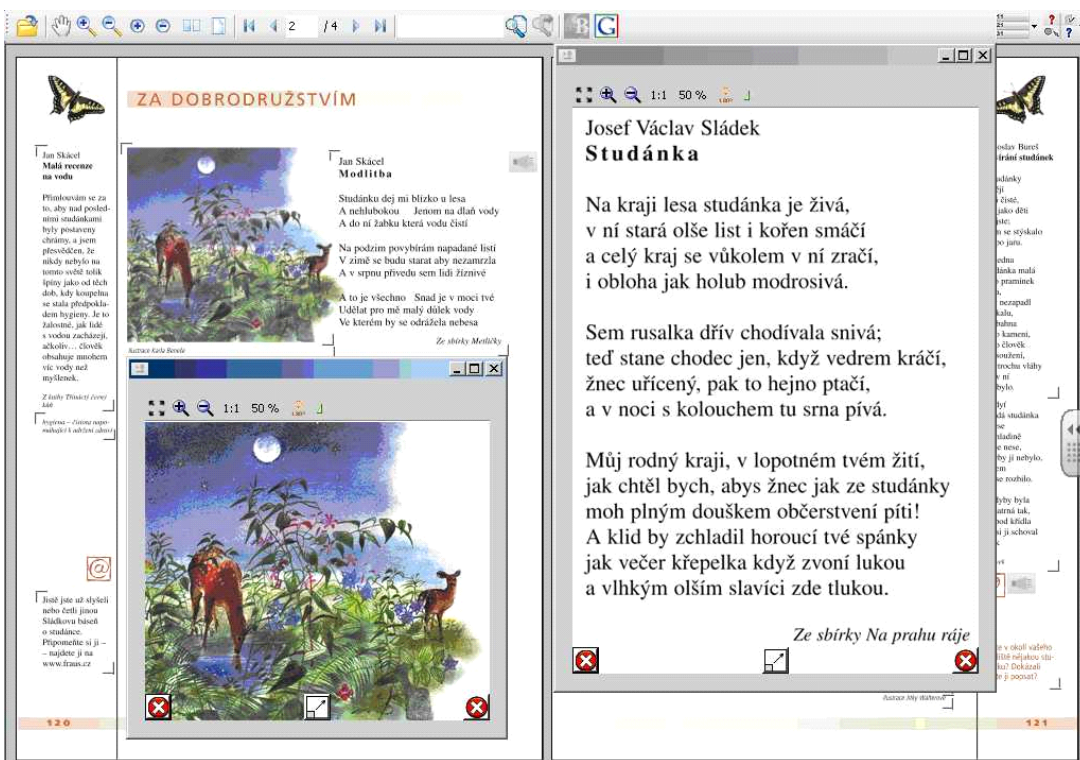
2 /4

ZA DOBRODRUŽSTVÍM

Jan Skácel
Malá recenze na vodu

Přimlouvám se za to, aby nad posledními studánkami byly postaveny chrámy, a jsem přesvědčen, že nikdy nebylo na tomto světě tolik špíny jako od těch dob, kdy koupelna se stala předpokladem hygieny. Je to žalostné, jak lidé s vodou zacházejí, ačkoliv… člověk obsahuje mnohem víc vody než myšlenek.

Z knihy Třináctý černý kůň

hygiena – čistota napomáhající k udržení zdraví

Jan Skácel
Modlitba

Studánku dej mi blízko u lesa
A nehlubokou Jenom na dlaň vody
A do ní žabku která vodu čistí

Na podzim povybírám napadané listí
V zimě se budu starat aby nezamrzla
A v srpnu přivedu sem lidi žíznivé

A to je všechno Snad je v moci tvé
Udělat pro mě malý důlek vody
Ve kterém by se odrážela nebesa

Ze sbírky Metličky

Ilustrace Karla Beneše

1:1 50 %

Josef Václav Sládek
Studánka

Na kraji lesa studánka je živá,
v ní stará olše list i kořen smáčí
a celý kraj se vůkolem v ní zračí,
i obloha jak holub modrosivá.

Sem rusalka dřív chodívala snivá;
teď stane chodec jen, když vedrem kráčí,
žnec uřícený, pak to hejno ptačí,
a v noci s kolouchem tu srna pívá.

Můj rodný kraji, v lopotném tvém žití,
jak chtěl bych, abys žnec jak ze studánky
moh plným douškem občerstvení píti!
A klid by zchladil horoucí tvé spánky
jak večer křepelka když zvoní lukou
a vlhkým olším slavíci zde tlukou.

Ze sbírky Na prahu ráje

1:1 50 %

Jistě jste už slyšeli nebo četli jinou Sládkovu báseň o studánce. Připomeňte si ji – najdete ji na www.fraus.cz

@

120

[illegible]oslav Bureš
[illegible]írání studánek

Ilustrace Jiřího Wolfa

121